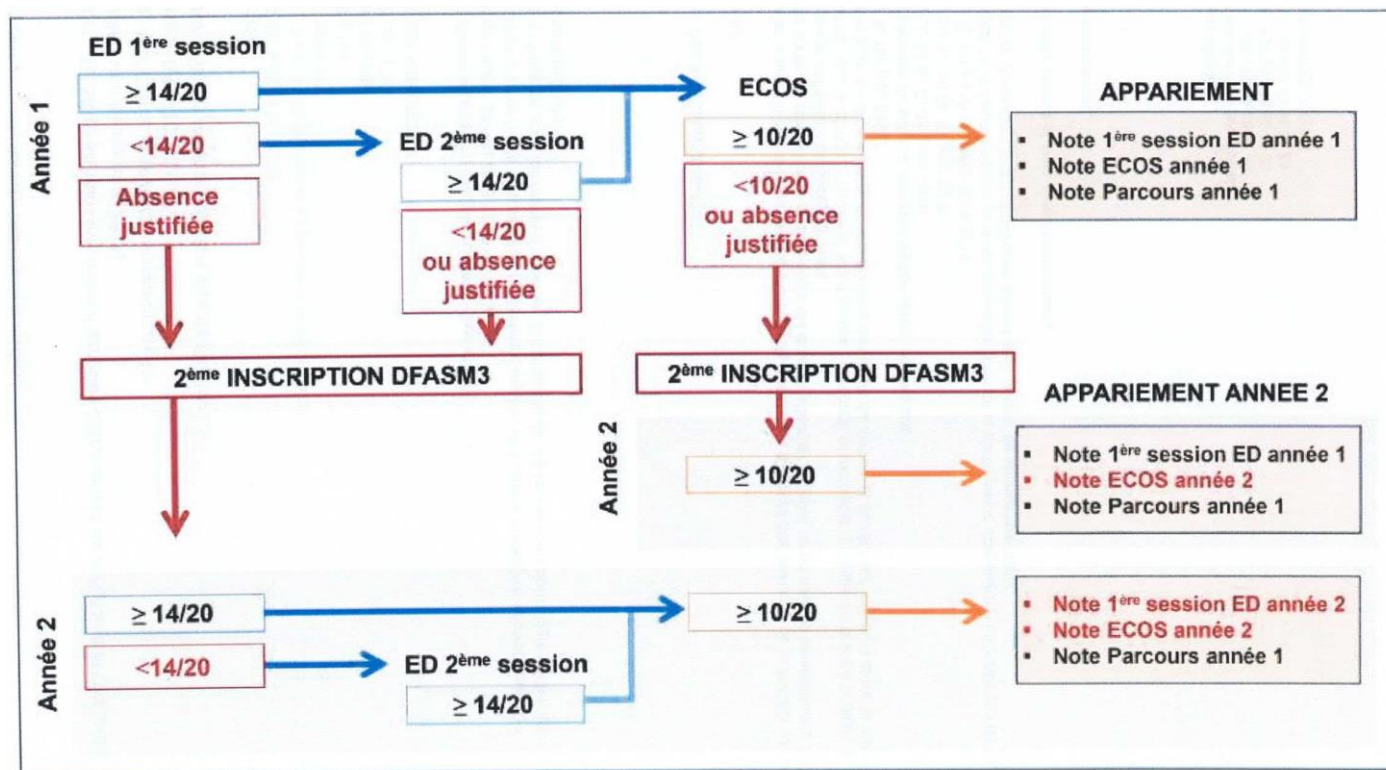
Année 1

ED 1ère session

≥ 14/20

<14/20

Absence justifiée

ED 2ème session

≥ 14/20

<14/20 ou absence justifiée

ECOS

≥ 10/20

<10/20 ou absence justifiée

APPARIEMENT

- Note 1ère session ED année 1
- Note ECOS année 1
- Note Parcours année 1

2ème INSCRIPTION DFASM3

2ème INSCRIPTION DFASM3

Année 2

≥ 10/20

APPARIEMENT ANNEE 2

- Note 1ère session ED année 1
- Note ECOS année 2
- Note Parcours année 1

Année 2

≥ 14/20

<14/20

ED 2ème session

≥ 14/20

≥ 10/20

- Note 1ère session ED année 2
- Note ECOS année 2
- Note Parcours année 1